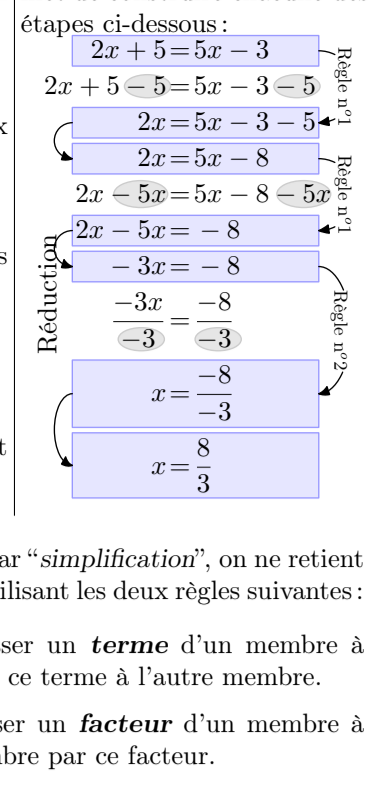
étapes ci-dessous :

$2x+5=5x-3$

$2x+5-5=5x-3-5$

$2x=5x-3-5$

$2x=5x-8$

$2x-5x=5x-8-5x$

$2x-5x=-8$

$-3x=-8$

$\frac{-3x}{-3}=\frac{-8}{-3}$

$x=\frac{-8}{-3}$

$x=\frac{8}{3}$

Règle n°1

Règle n°1

Réduction

Règle n°2

x

s

t

ar "simplification", on ne retient
ilisant les deux règles suivantes :

ser un terme d'un membre à
ce terme à l'autre membre.

ser un facteur d'un membre à
bre par ce facteur.